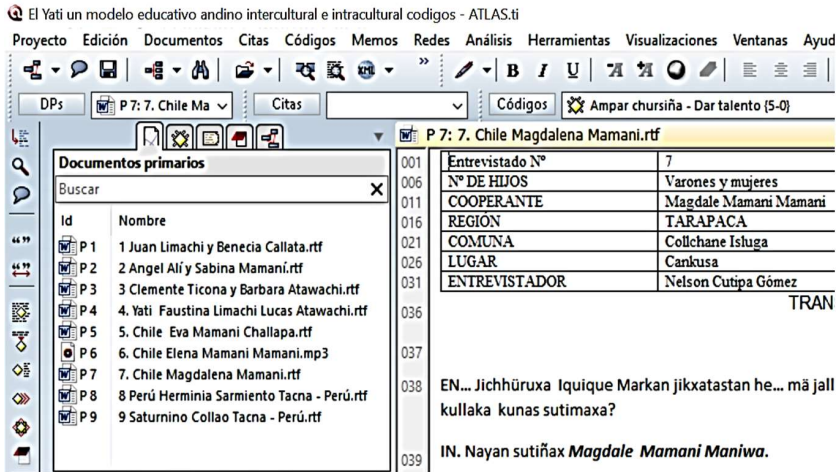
El Yati un modelo educativo andino intercultural e intracultural codigos - ATLAS.ti

Proyecto Edición Documentos Citas Códigos Memos Redes Análisis Herramientas Visualizaciones Ventanas Ayud

B I U

DPs P 7: 7. Chile Ma Citas Códigos Ampar chursiña - Dar talento {5-0}

Documentos primarios

Buscar

| Id | Nombre |
|---|---|
| P 1 | 1 Juan Limachi y Benecia Callata.rtf |
| P 2 | 2 Angel Alí y Sabina Mamaní.rtf |
| P 3 | 3 Clemente Ticona y Barbara Atawachi.rtf |
| P 4 | 4. Yati Faustina Limachi Lucas Atawachi.rtf |
| P 5 | 5. Chile Eva Mamani Challapa.rtf |
| P 6 | 6. Chile Elena Mamani Mamani.mp3 |
| P 7 | 7. Chile Magdalena Mamani.rtf |
| P 8 | 8 Perú Herminia Sarmiento Tacna - Perú.rtf |
| P 9 | 9 Saturnino Collao Tacna - Perú.rtf |

P 7: 7. Chile Magdalena Mamani.rtf

| | | |
|---|---|---|
| 001 | Entrevistado N° | 7 |
| 006 | N° DE HIJOS | Varones y mujeres |
| 011 | COOPERANTE | Magdale Mamani Mamani |
| 016 | REGIÓN | TARAPACA |
| 021 | COMUNA | Collchane Isluga |
| 026 | LUGAR | Cankusa |
| 031 | ENTREVISTADOR | Nelson Cutipa Gómez |

036 TRAN

037

038 EN… Jichhüruxa Iquique Markan jikxatastan he… mä jall kullaka kunas sutimaxa?

039 IN. Nayan sutiñax *Magdale Mamani Maniwa*.